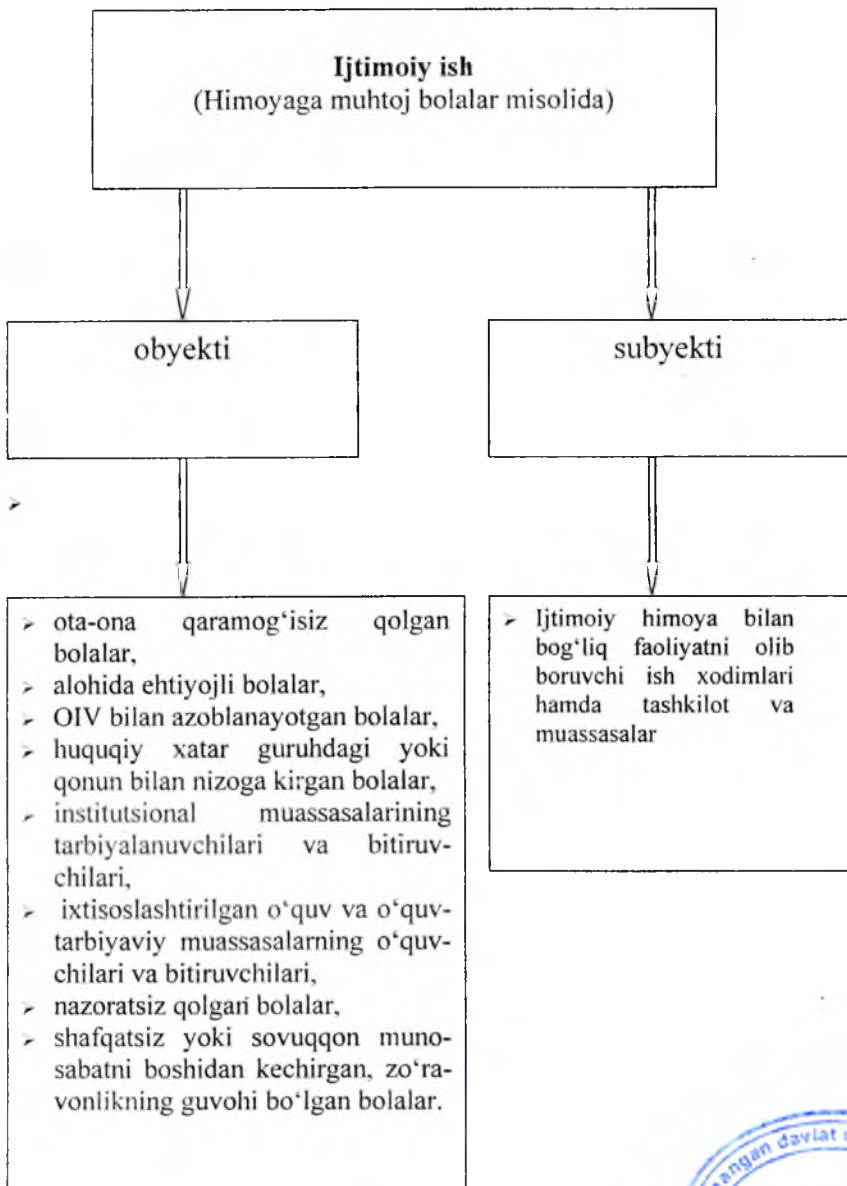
**Ijtimoiy ish**
(Himoyaga muhtoj bolalar misolida)

obyekti

subyekti

➢

- ota-ona qaramog'isiz qolgan bolalar,
- alohida ehtiyojli bolalar,
- OIV bilan azoblanayotgan bolalar,
- huquqiy xatar guruhdagi yoki qonun bilan nizoga kirgan bolalar,
- institutsional muassasalarining tarbiyalanuvchilari va bitiruvchilari,
- ixtisoslashtirilgan o'quv va o'quv-tarbiyaviy muassasalarning o'quvchilari va bitiruvchilari,
- nazoratsiz qolgan bolalar,
- shafqatsiz yoki sovuqqon munosabatni boshidan kechirgan, zo'ravonlikning guvohi bo'lgan bolalar.

- Ijtimoiy himoya bilan bog'liq faoliyatni olib boruvchi ish xodimlari hamda tashkilot va muassasalar

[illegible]angan davlat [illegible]